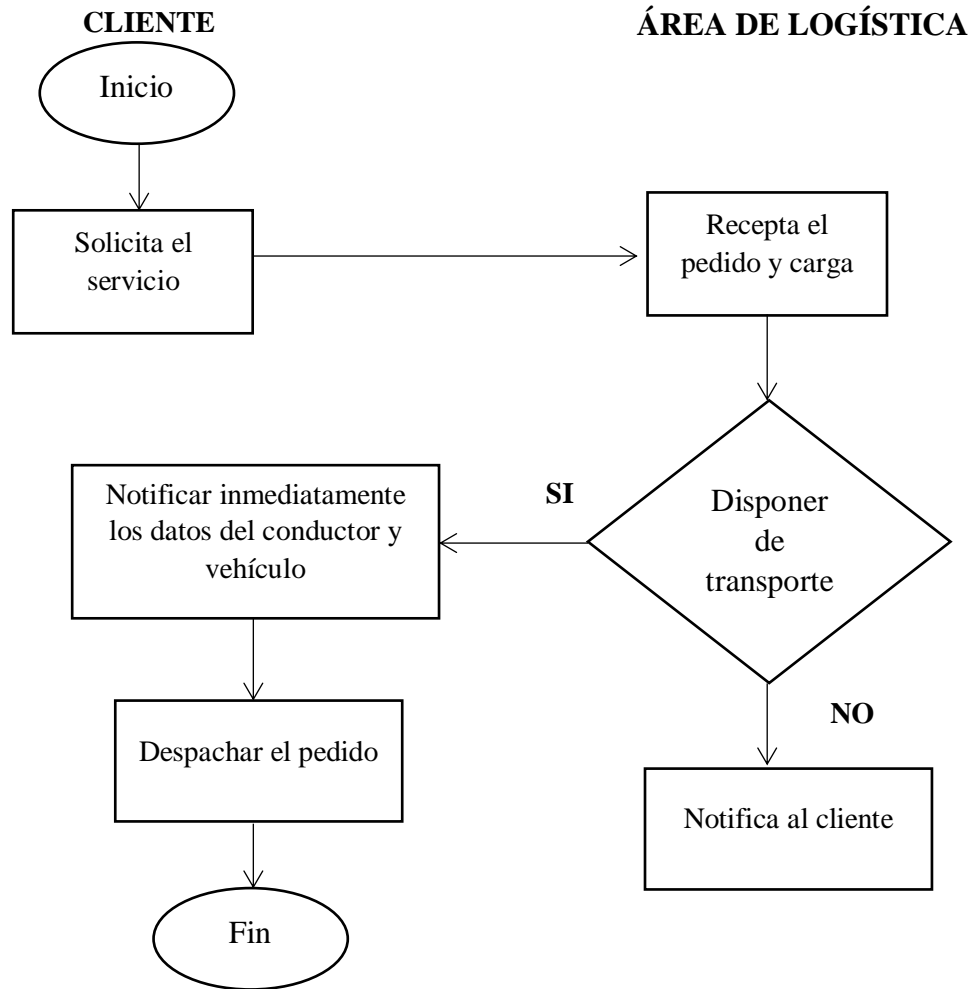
CLIENTE

ÁREA DE LOGÍSTICA

Inicio

Solicita el servicio

Recepta el pedido y carga

Disponer de transporte

SI

Notificar inmediatamente los datos del conductor y vehículo

NO

Notifica al cliente

Despachar el pedido

Fin